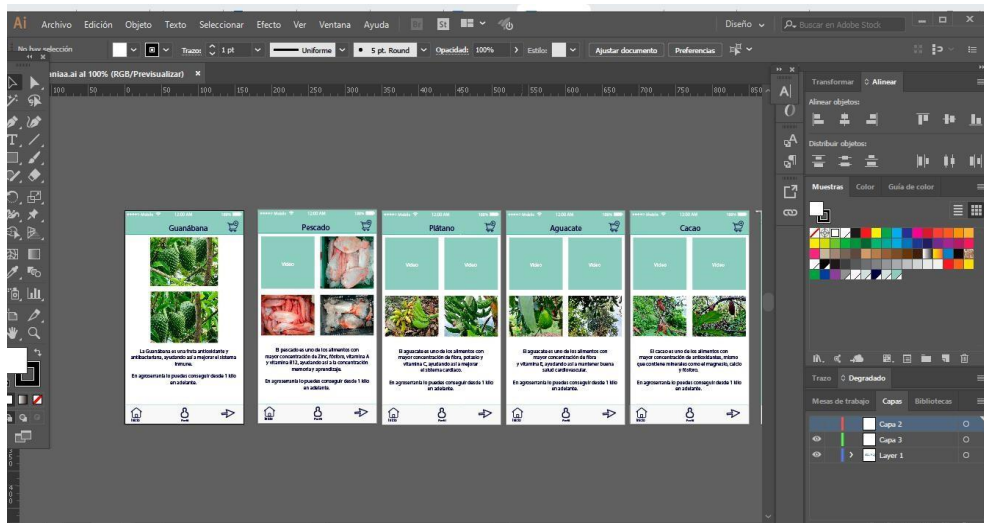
Ai Archivo Edición Objeto Texto Seleccionar Efecto Ver Ventana Ayuda

Diseño Buscar en Adobe Stock

No hay selección Trazo: 1 pt Uniforme 5 pt. Round Opacidad: 100% Estilo: Ajustar documento Preferencias

aniaa.ai al 100% (RGB/Previsualizar) ×

100 50 0 50 100 150 200 250 300 350 400 450 500 550 600 650 700 750 800 850

Guanábana

La Guanábana es una fruta antioxidante y antibacteriana, ayudando así a mejorar el sistema inmune.

En agrosertania lo puedes conseguir desde 1 kilo en adelante.

Pescado

Vídeo

Vídeo

El pescado es uno de los alimentos con mayor concentración de Zinc, fósforo, vitamina A y vitamina B12, ayudando así a la concentración memoria y aprendizaje.

En agrosertania lo puedes conseguir desde 1 kilo en adelante.

Plátano

Vídeo

Vídeo

El aguacate es uno de los alimentos con mayor concentración de fibra, potasio y vitamina C, ayudando así a mejorar el sistema cardiaco.

En agrosertania lo puedes conseguir desde 1 kilo en adelante.

Aguacate

Vídeo

Vídeo

El aguacate es uno de los alimentos con mayor concentración de fibra y vitamina E, ayudando así a mantener buena salud cardiovascular.

En agrosertania lo puedes conseguir desde 1 kilo en adelante.

Cacao

Vídeo

Vídeo

El cacao es uno de los alimentos con mayor concentración de antioxidantes, mismo que contiene minerales como el magnesio, calcio y fósforo.

En agrosertania lo puedes conseguir desde 1 kilo en adelante.

Transformar Alinear

Alinear objetos:

Distribuir objetos:

Muestras Color Guía de color

Trazo Degradado

Mesas de trabajo Capas Bibliotecas

Capa 2

Capa 3

Layer 1